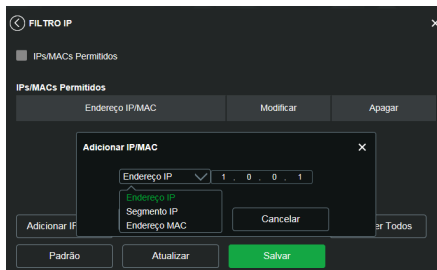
FILTRO IP

×

IPs/MACs Permitidos

IPs/MACs Permitidos

| Endereço IP/MAC | Modificar | Apagar |
|---|---|---|

Adicionar IP/MAC

×

Endereço IP

1 . 0 . 0 . 1

Endereço IP
Segmento IP
Endereço MAC

Cancelar

Adicionar IF

er Todos

Padrão

Atualizar

Salvar